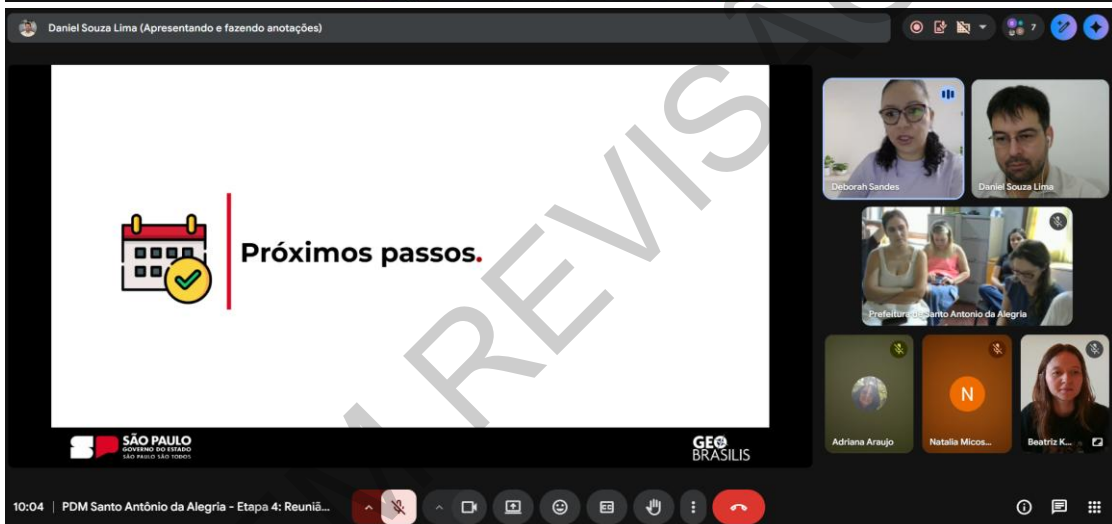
Daniel Souza Lima (Apresentando e fazendo anotações)

7

Próximos passos.

SÃO PAULO
GOVERNO DO ESTADO
SÃO PAULO SÃO TODOS

GEO BRASILIS

Deborah Sandes

Daniel Souza Lima

Prefeitura de Santo Antonio da Alegria

N

Adriana Araujo

Natalia Micos...

Beatriz K...

REVISÃO

10:04 | PDM Santo Antônio da Alegria - Etapa 4: Reuniã...